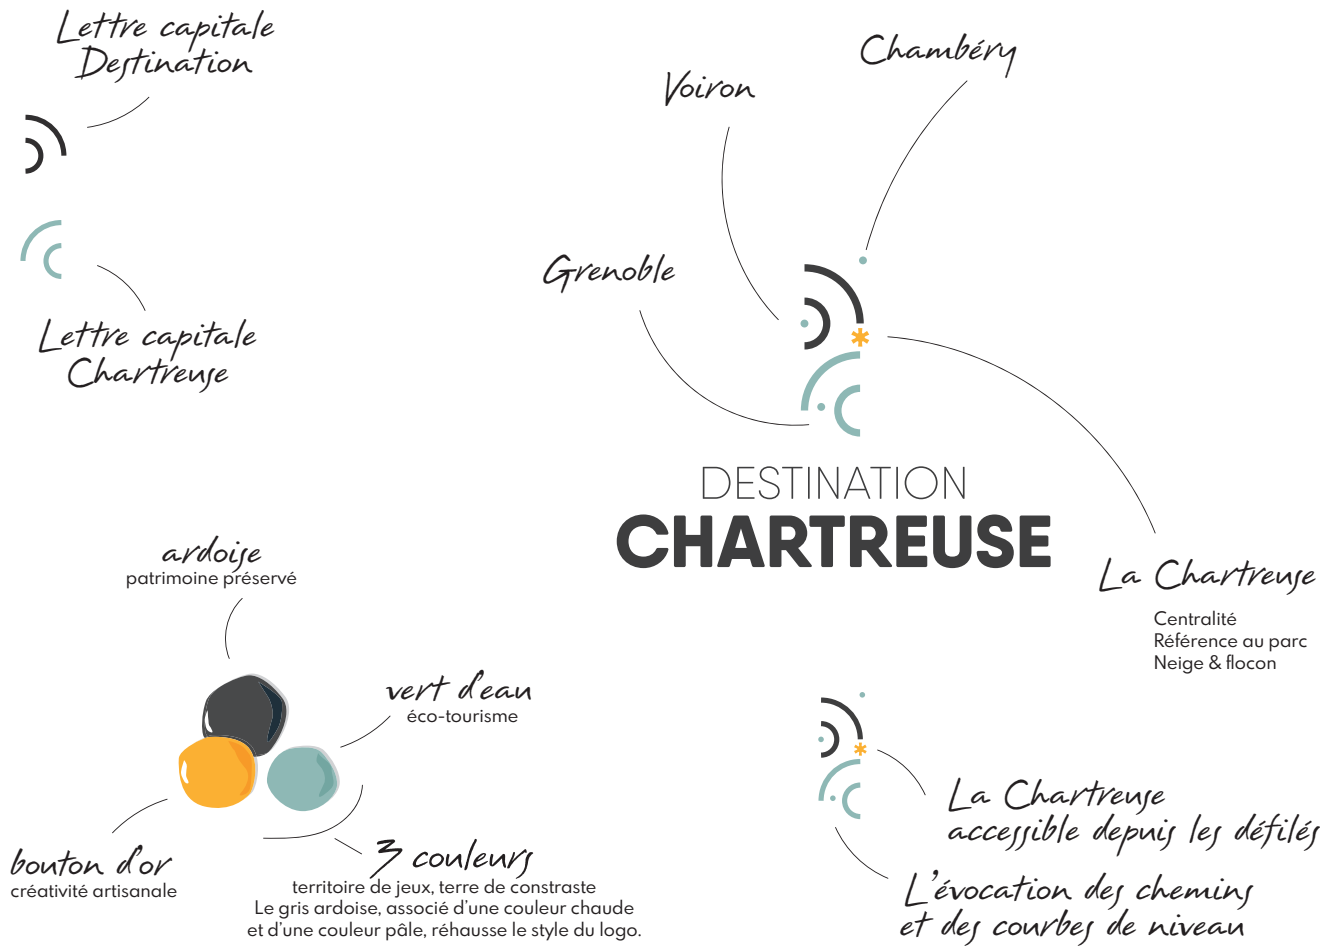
Lettre capitale Destination

Lettre capitale Chartreuse

Voiron

Chambéry

Grenoble

DESTINATION
CHARTREUSE

La Chartreuse

Centralité
Référence au parc
Neige & flocon

ardoise
patrimoine préservé

vert d'eau
éco-tourisme

bouton d'or
créativité artisanale

3 couleurs
territoire de jeux, terre de constraste
Le gris ardoise, associé d'une couleur chaude et d'une couleur pâle, réhausse le style du logo.

La Chartreuse
accessible depuis les défilés

L'évocation des chemins et des courbes de niveau